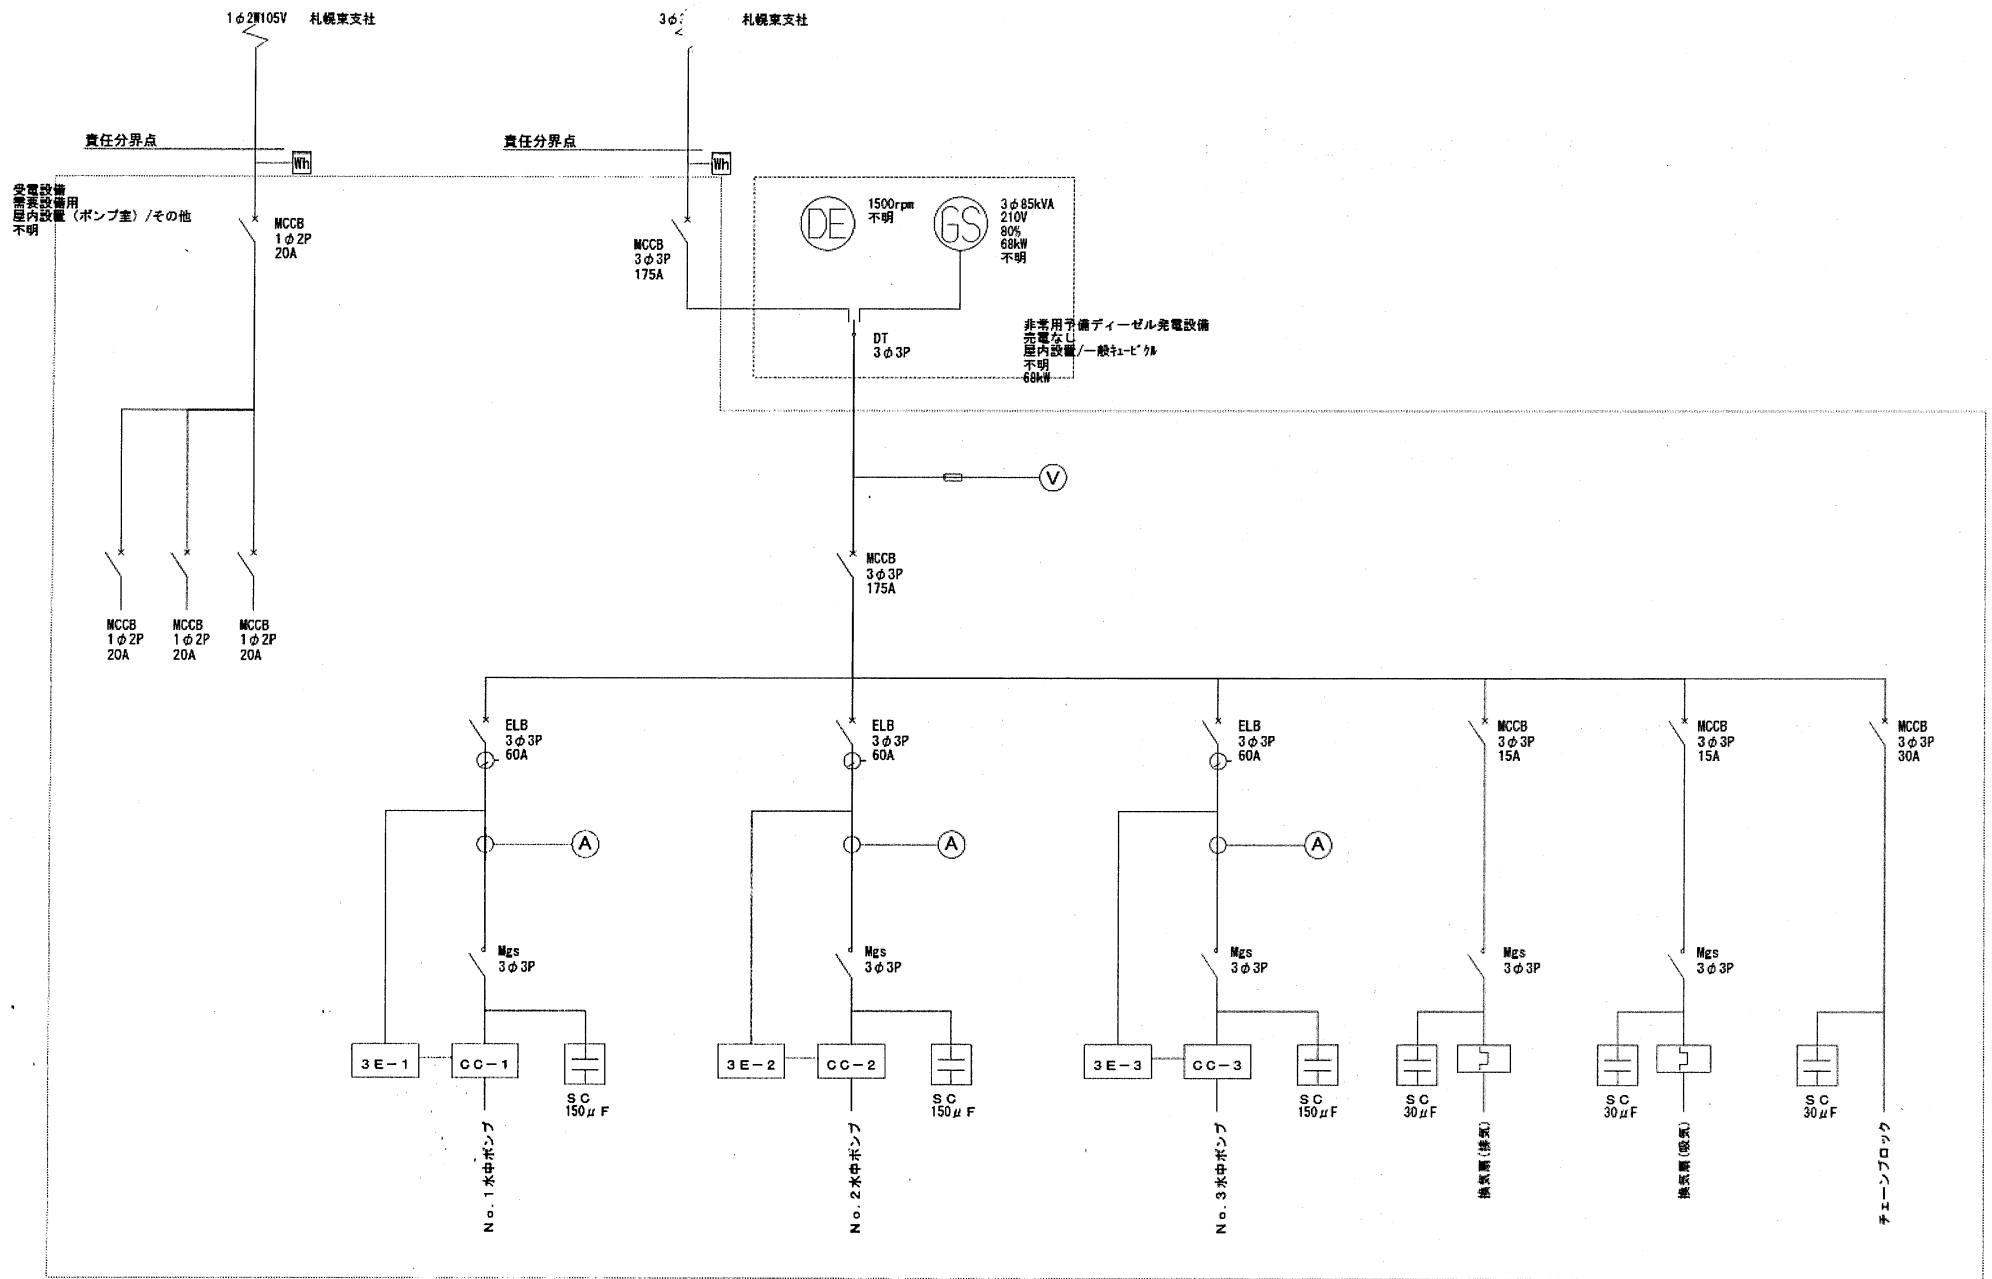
1φ2W105V 札幌東支社

3φ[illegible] 札幌東支社

責任分界点

Wh

責任分界点

Wh

受電設備
需要設備用
屋内設置（ポンプ室）/その他
不明

MCCB
1φ2P
20A

MCCB
3φ3P
175A

DE

1500rpm
不明

GS

3φ85kVA
210V
80%
68kW
不明

DT
3φ3P

非常用予備ディーゼル発電設備
売電なし
屋内設置/一般ｷｭｰﾋﾞｸﾙ
不明
68kW

V

MCCB
3φ3P
175A

MCCB
1φ2P
20A

MCCB
1φ2P
20A

MCCB
1φ2P
20A

ELB
3φ3P
60A

ELB
3φ3P
60A

ELB
3φ3P
60A

MCCB
3φ3P
15A

MCCB
3φ3P
15A

MCCB
3φ3P
30A

A

A

A

Mgs
3φ3P

Mgs
3φ3P

Mgs
3φ3P

Mgs
3φ3P

Mgs
3φ3P

3E−1

CC−1

SC
150μF

3E−2

CC−2

SC
150μF

3E−3

CC−3

SC
150μF

SC
30μF

SC
30μF

SC
30μF

No.1水中ポンプ

No.2水中ポンプ

No.3水中ポンプ

換気扇(排気)

換気扇(吸気)

チェーンブロック